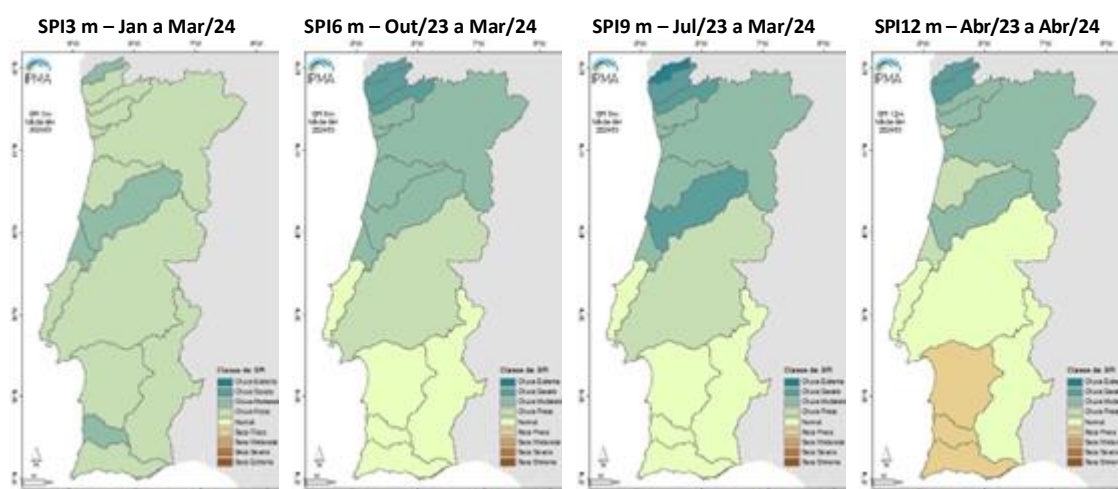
SPI3 m – Jan a Mar/24

IPMA

Classe de SPI
Chuva Extrema
Chuva Severa
Chuva Moderada
Chuva Fraca
Normal
Seca Fraca
Seca Moderada
Seca Severa
Seca Extrema

SPI6 m – Out/23 a Mar/24

IPMA

Classe de SPI
Chuva Extrema
Chuva Severa
Chuva Moderada
Chuva Fraca
Normal
Seca Fraca
Seca Moderada
Seca Severa
Seca Extrema

SPI9 m – Jul/23 a Mar/24

IPMA

Classe de SPI
Chuva Extrema
Chuva Severa
Chuva Moderada
Chuva Fraca
Normal
Seca Fraca
Seca Moderada
Seca Severa
Seca Extrema

SPI12 m – Abr/23 a Abr/24

IPMA

Classe de SPI
Chuva Extrema
Chuva Severa
Chuva Moderada
Chuva Fraca
Normal
Seca Fraca
Seca Moderada
Seca Severa
Seca Extrema